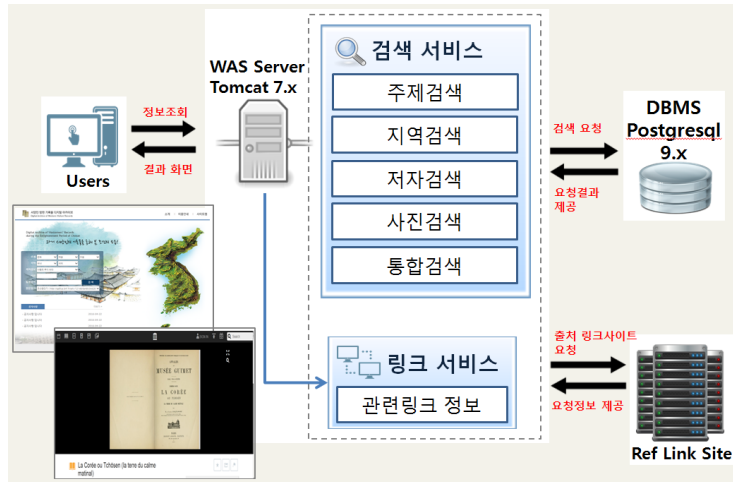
WAS Server
Tomcat 7.x

검색 서비스
주제검색
지역검색
저자검색
사진검색
통합검색

정보조회
결과 화면
Users

DBMS
Postgresql
9.x
검색 요청
요청결과 제공

링크 서비스
관련링크 정보

출처 링크사이트 요청
요청정보 제공
Ref Link Site

MUSÉE GUIMET
LA CORÉE

La Corée ou Tchösen (la terre du calme matinal)